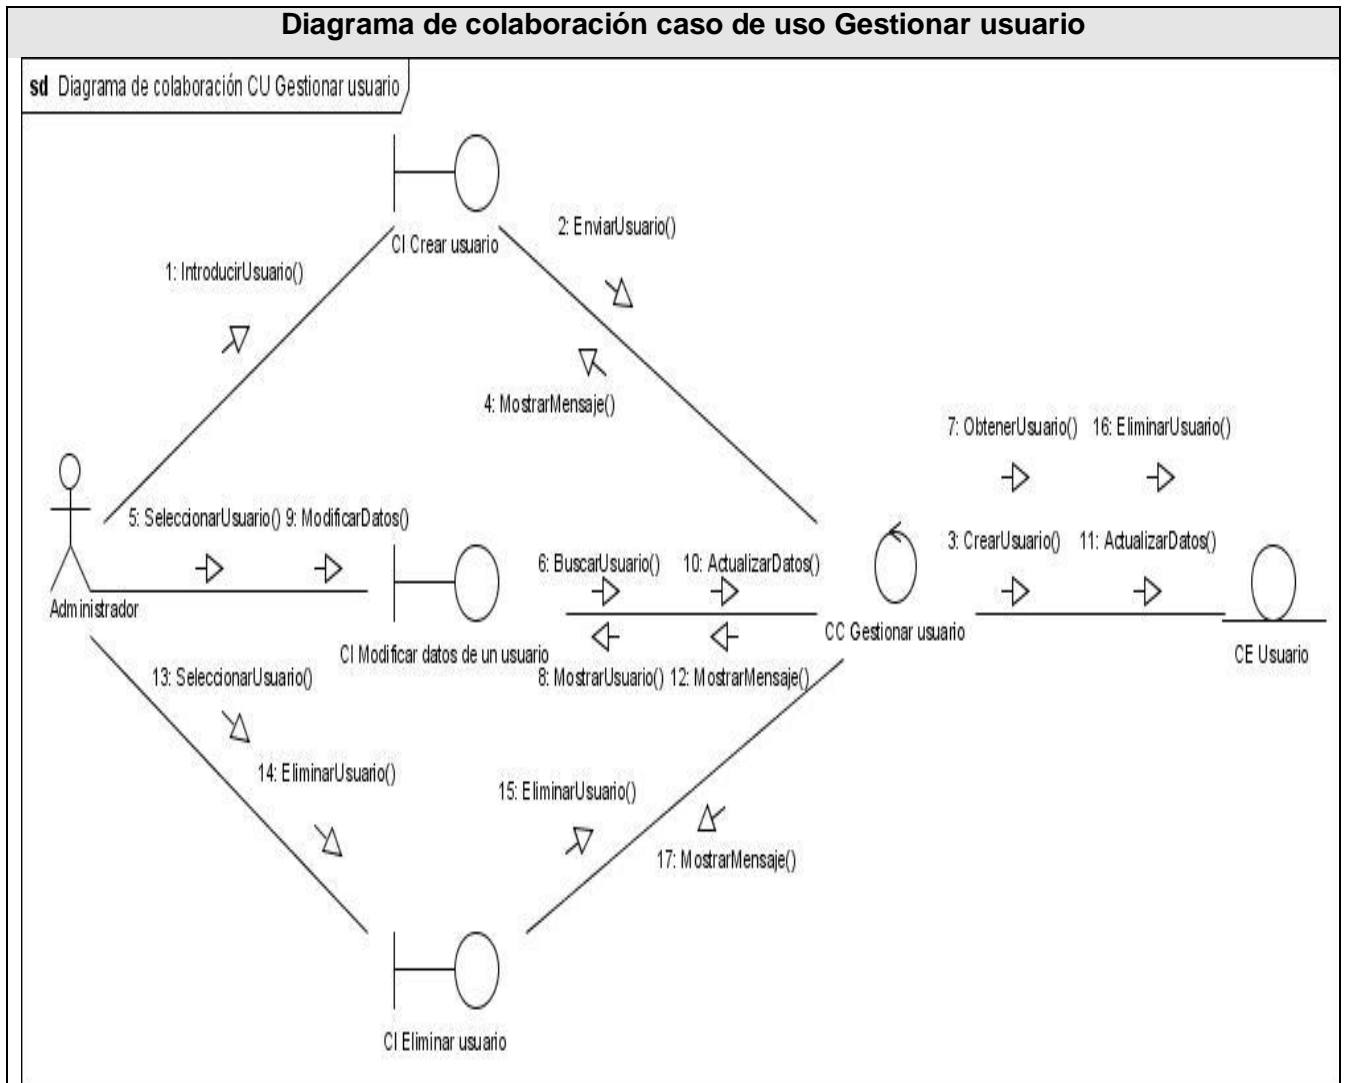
Diagrama de colaboración caso de uso Gestionar usuario

sd Diagrama de colaboración CU Gestionar usuario

CI Crear usuario

2: EnviarUsuario()

1: IntroducirUsuario()

4: MostrarMensaje()

7: ObtenerUsuario() 16: EliminarUsuario()

5: SeleccionarUsuario() 9: ModificarDatos()

3: CrearUsuario() 11: ActualizarDatos()

6: BuscarUsuario() 10: ActualizarDatos()

Administrador

CC Gestionar usuario

CI Modificar datos de un usuario

CE Usuario

13: SeleccionarUsuario()

8: MostrarUsuario() 12: MostrarMensaje()

14: EliminarUsuario()

15: EliminarUsuario()

17: MostrarMensaje()

CI Eliminar usuario